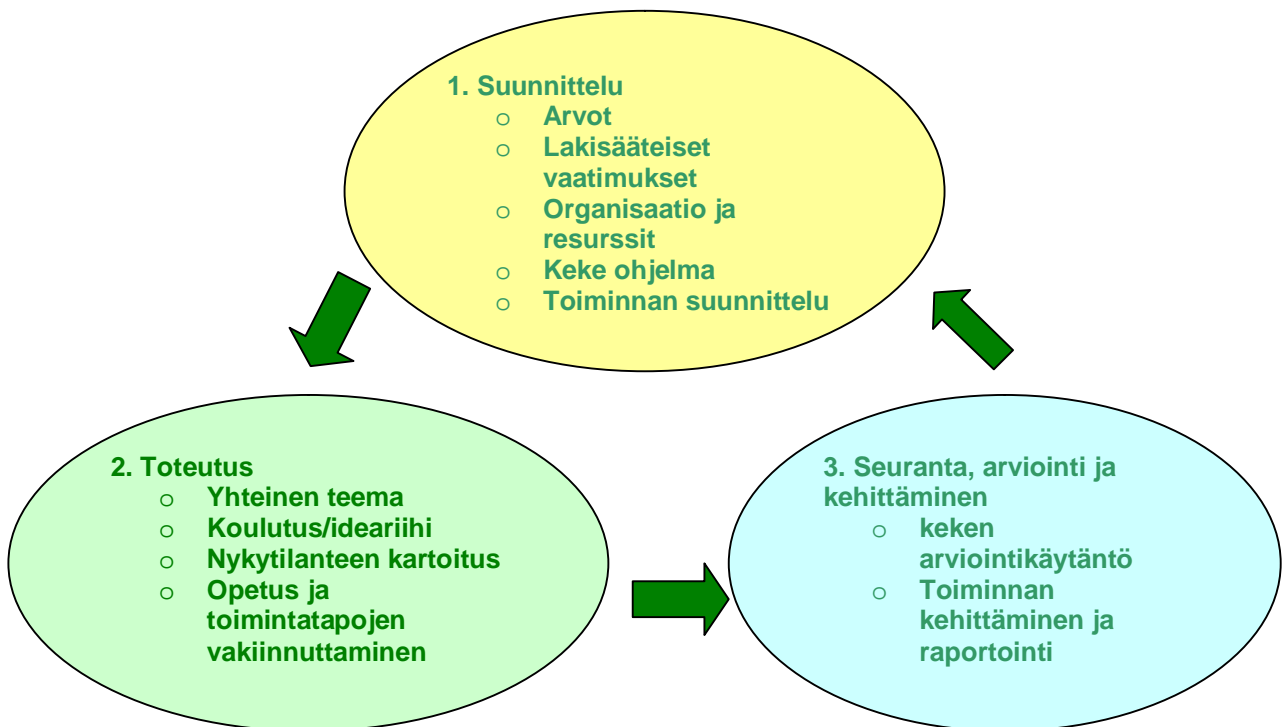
1. Suunnittelu
o Arvot
o Lakisääteiset vaatimukset
o Organisaatio ja resurssit
o Keke ohjelma
o Toiminnan suunnittelu

2. Toteutus
o Yhteinen teema
o Koulutus/ideariihi
o Nykytilanteen kartoitus
o Opetus ja toimintatapojen vakiinnuttaminen

3. Seuranta, arviointi ja kehittäminen
o keken arviointikäytäntö
o Toiminnan kehittäminen ja raportointi